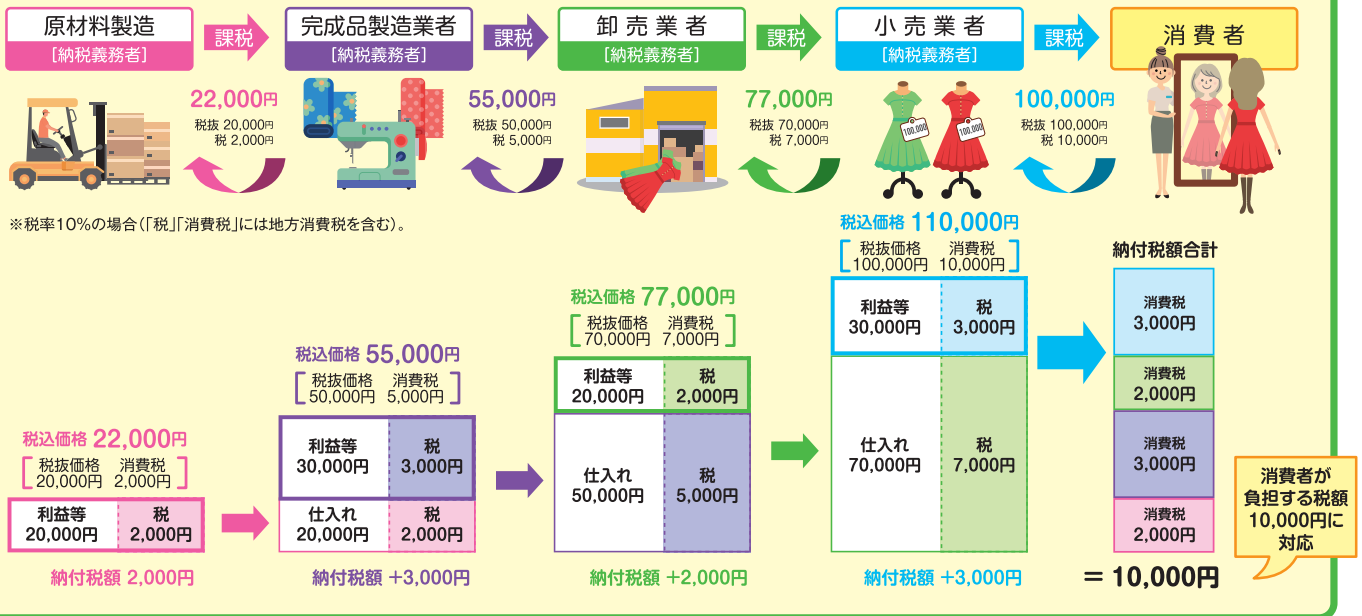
原材料製造
［納税義務者］

課税

完成品製造業者
［納税義務者］

課税

卸売業者
［納税義務者］

課税

小売業者
［納税義務者］

課税

消費者

22,000円
税抜 20,000円
税 2,000円

55,000円
税抜 50,000円
税 5,000円

77,000円
税抜 70,000円
税 7,000円

100,000
100,000

100,000円
税抜 100,000円
税 10,000円

※税率10％の場合（「税」「消費税」には地方消費税を含む）。

税込価格 22,000円
［税抜価格 20,000円 消費税 2,000円］

| 利益等 20,000円 | 税 2,000円 |
|---|---|

納付税額 2,000円

税込価格 55,000円
［税抜価格 50,000円 消費税 5,000円］

| 利益等 30,000円 | 税 3,000円 |
|---|---|
| 仕入れ 20,000円 | 税 2,000円 |

納付税額 +3,000円

税込価格 77,000円
［税抜価格 70,000円 消費税 7,000円］

| 利益等 20,000円 | 税 2,000円 |
|---|---|
| 仕入れ 50,000円 | 税 5,000円 |

納付税額 +2,000円

税込価格 110,000円
［税抜価格 100,000円 消費税 10,000円］

| 利益等 30,000円 | 税 3,000円 |
|---|---|
| 仕入れ 70,000円 | 税 7,000円 |

納付税額 +3,000円

納付税額合計

| 消費税 3,000円 |
|---|
| 消費税 2,000円 |
| 消費税 3,000円 |
| 消費税 2,000円 |

＝10,000円

消費者が負担する税額10,000円に対応